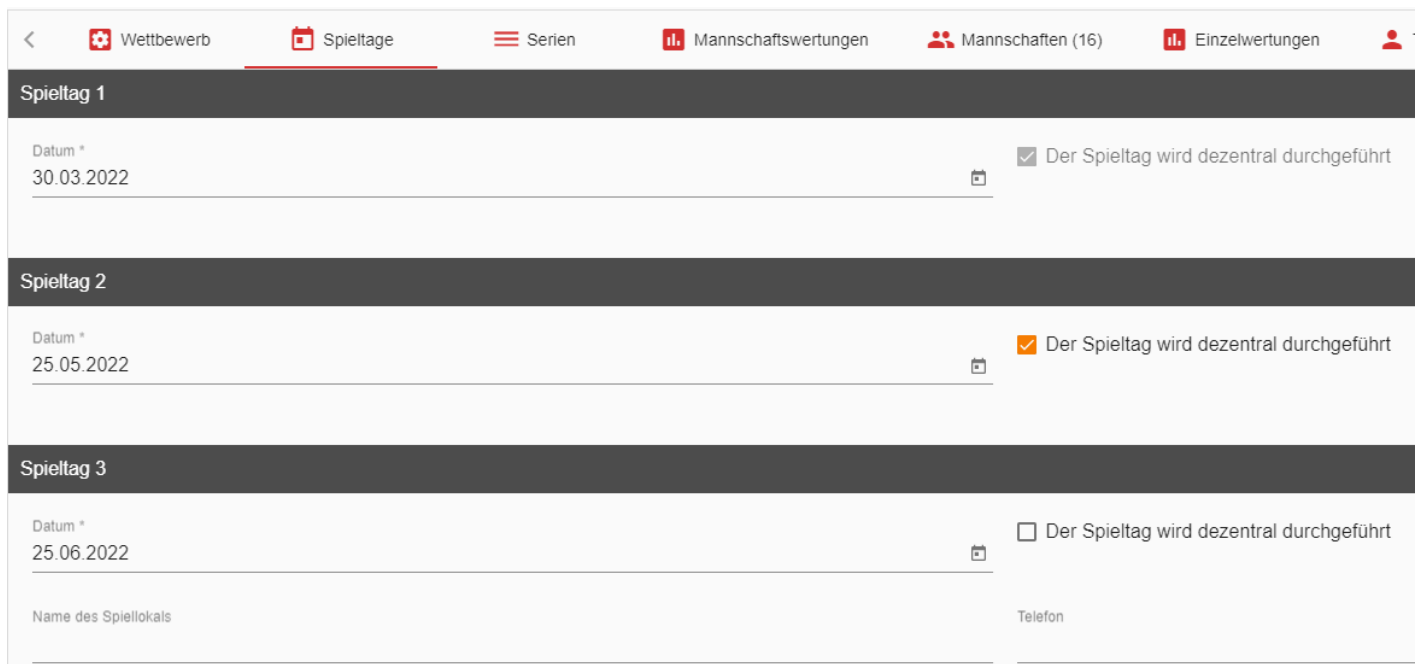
Wettbewerb Spieltage Serien Mannschaftswertungen Mannschaften (16) Einzelwertungen

Spieltag 1

Datum *
30.03.2022

Der Spieltag wird dezentral durchgeführt

Spieltag 2

Datum *
25.05.2022

Der Spieltag wird dezentral durchgeführt

Spieltag 3

Datum *
25.06.2022

Der Spieltag wird dezentral durchgeführt

Name des Spiellokals

Telefon